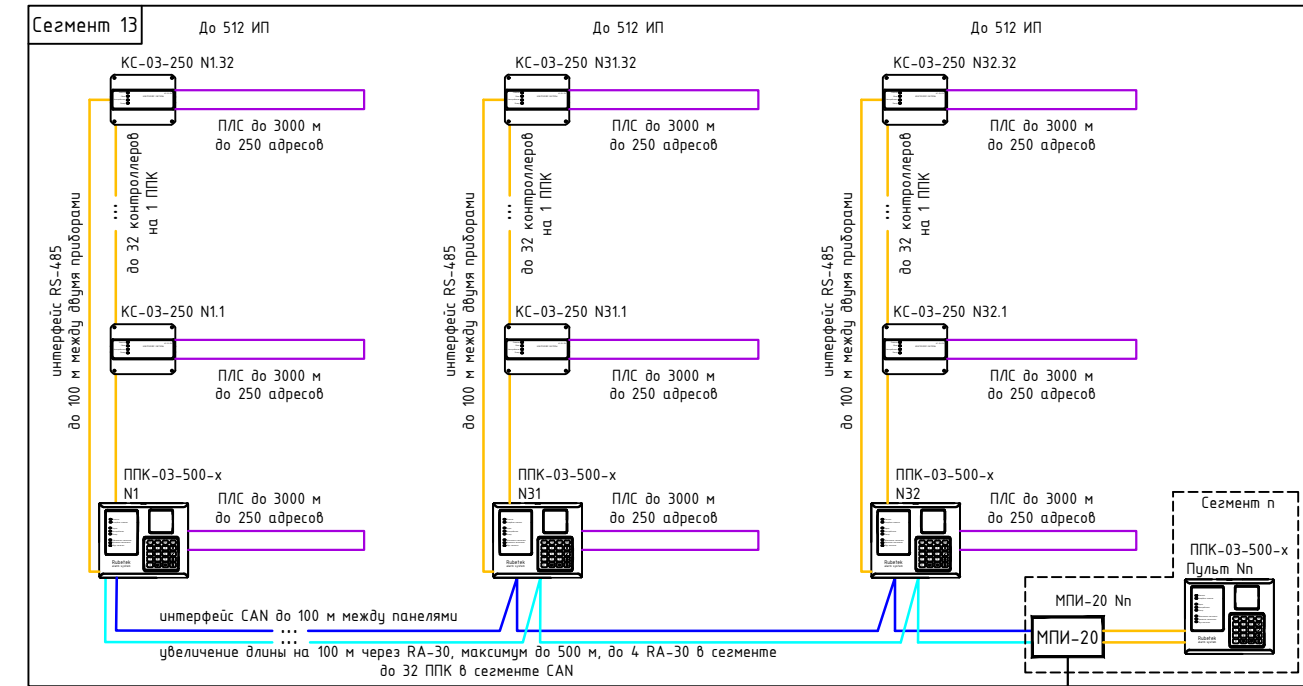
Сегмент 13

До 512 ИП

До 512 ИП

До 512 ИП

КС-03-250 N1.32

ПЛС до 3000 м
до 250 адресов

до 32 контроллеров
на 1 ППК

интерфейс RS-485
до 100 м между двумя приборами

КС-03-250 N1.1

ПЛС до 3000 м
до 250 адресов

ППК-03-500-х
N1

ПЛС до 3000 м
до 250 адресов

Rubetek

КС-03-250 N31.32

ПЛС до 3000 м
до 250 адресов

до 32 контроллеров
на 1 ППК

интерфейс RS-485
до 100 м между двумя приборами

КС-03-250 N31.1

ПЛС до 3000 м
до 250 адресов

ППК-03-500-х
N31

ПЛС до 3000 м
до 250 адресов

Rubetek

КС-03-250 N32.32

ПЛС до 3000 м
до 250 адресов

до 32 контроллеров
на 1 ППК

интерфейс RS-485
до 100 м между двумя приборами

КС-03-250 N32.1

ПЛС до 3000 м
до 250 адресов

ППК-03-500-х
N32

ПЛС до 3000 м
до 250 адресов

Rubetek

Сегмент n

ППК-03-500-х
Пульт Nn

Rubetek

МПИ-20 Nn

МПИ-20

интерфейс CAN до 100 м между панелями

увеличение длины на 100 м через RA-30, максимум до 500 м, до 4 RA-30 в сегменте
до 32 ППК в сегменте CAN